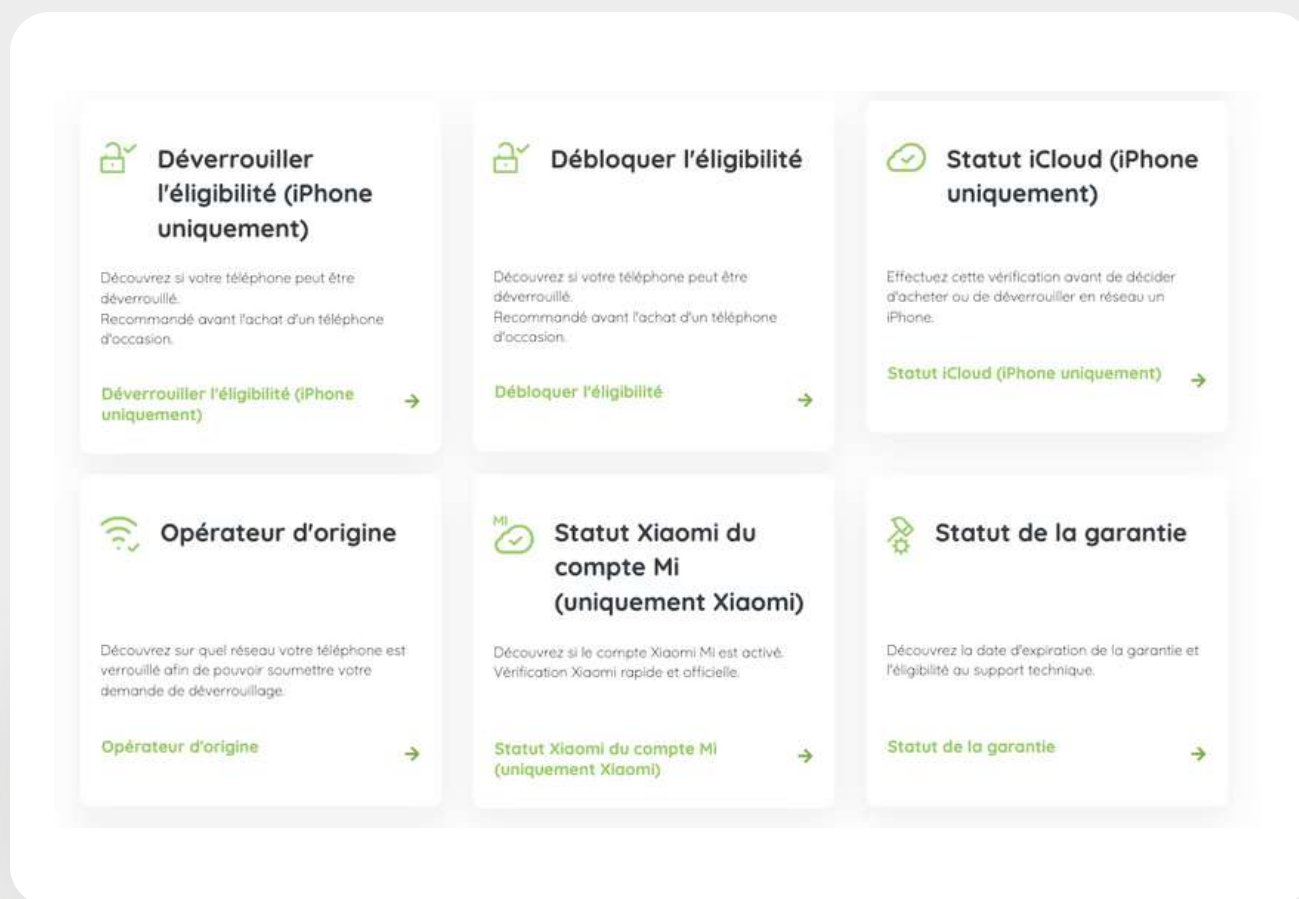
Déverrouiller l'éligibilité (iPhone uniquement)

Découvrez si votre téléphone peut être déverrouillé.
Recommandé avant l'achat d'un téléphone d'occasion.

Déverrouiller l'éligibilité (iPhone uniquement) →

Débloquer l'éligibilité

Découvrez si votre téléphone peut être déverrouillé.
Recommandé avant l'achat d'un téléphone d'occasion.

Débloquer l'éligibilité →

Statut iCloud (iPhone uniquement)

Effectuez cette vérification avant de décider d'acheter ou de déverrouiller en réseau un iPhone.

Statut iCloud (iPhone uniquement) →

Opérateur d'origine

Découvrez sur quel réseau votre téléphone est verrouillé afin de pouvoir soumettre votre demande de déverrouillage.

Opérateur d'origine →

MI

Statut Xiaomi du compte Mi (uniquement Xiaomi)

Découvrez si le compte Xiaomi Mi est activé. Vérification Xiaomi rapide et officielle.

Statut Xiaomi du compte Mi (uniquement Xiaomi) →

Statut de la garantie

Découvrez la date d'expiration de la garantie et l'éligibilité au support technique.

Statut de la garantie →